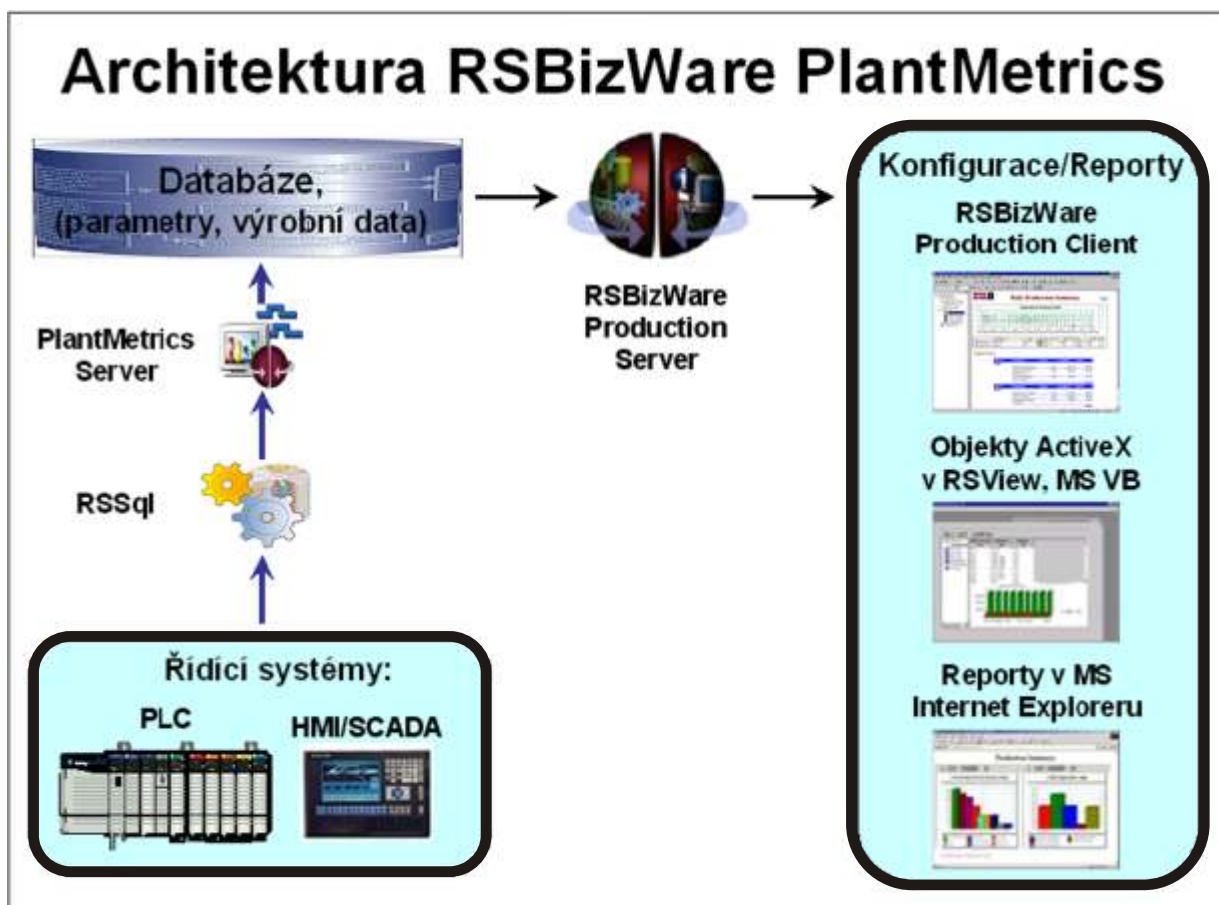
Architektura RSBizWare PlantMetrics

Databáze, (parametry, výrobní data)

RSBizWare Production Server

Konfigurace/Reporty

RSBizWare Production Client

PlantMetrics Server

RSSql

Objekty ActiveX v RSView, MS VB

Reporty v MS Internet Exploreru

Řídicí systémy:

PLC

HMI/SCADA